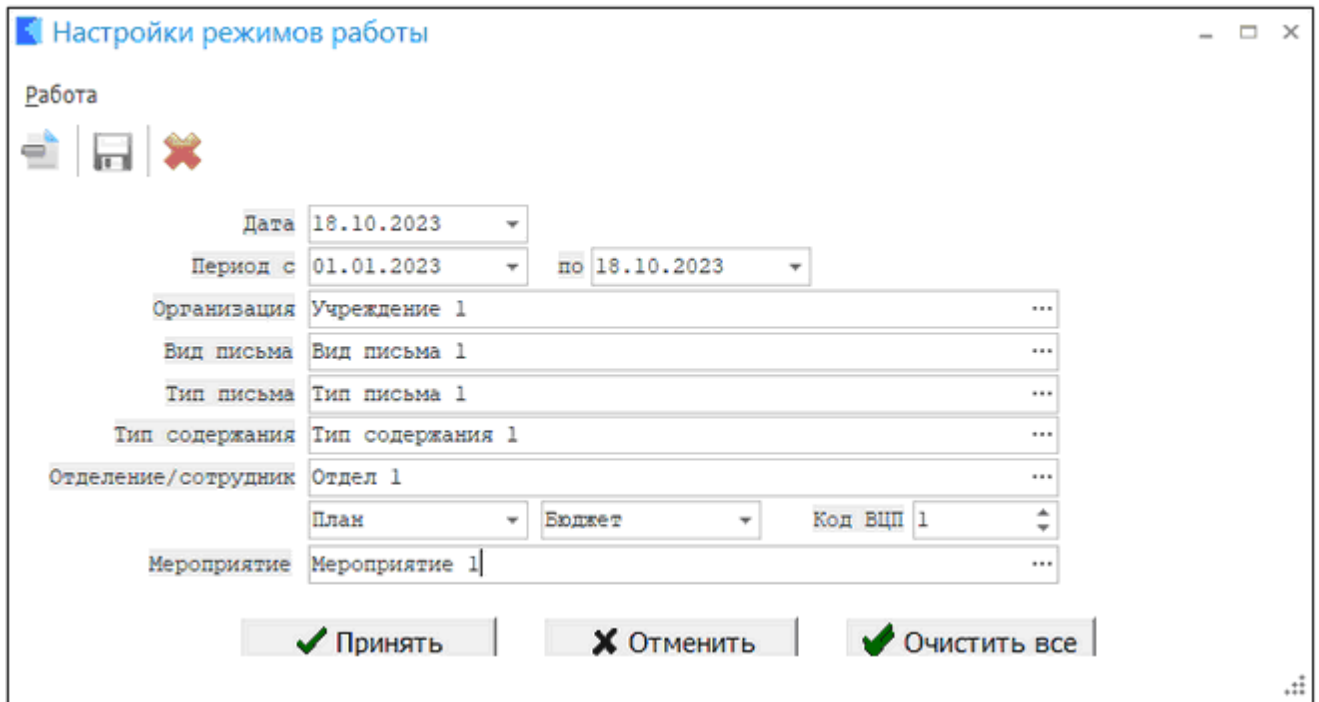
Настройки режимов работы

Работа

Дата 18.10.2023

Период с 01.01.2023 по 18.10.2023

Организация Учреждение 1

Вид письма Вид письма 1

Тип письма Тип письма 1

Тип содержания Тип содержания 1

Отделение/сотрудник Отдел 1

План Бюджет Код ВЦП 1

Мероприятие Мероприятие 1

Принять Отменить Очистить все